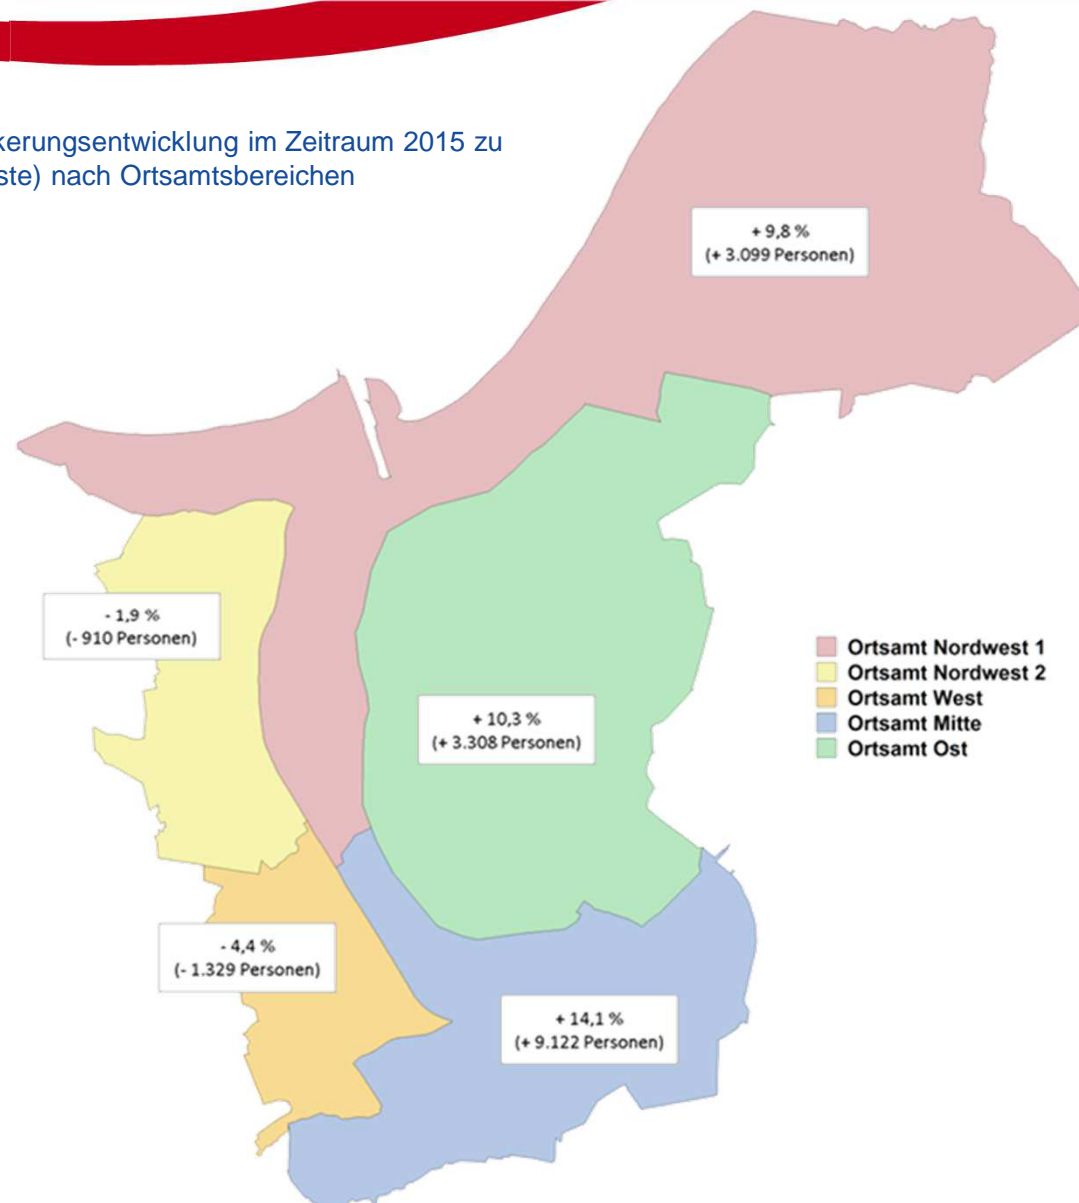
kerungsentwicklung im Zeitraum 2015 zu
ste) nach Ortsamtsbereichen

+ 9,8 %
(+ 3.099 Personen)

- 1,9 %
(- 910 Personen)

+ 10,3 %
(+ 3.308 Personen)

Ortsamt Nordwest 1
Ortsamt Nordwest 2
Ortsamt West
Ortsamt Mitte
Ortsamt Ost

- 4,4 %
(- 1.329 Personen)

+ 14,1 %
(+ 9.122 Personen)